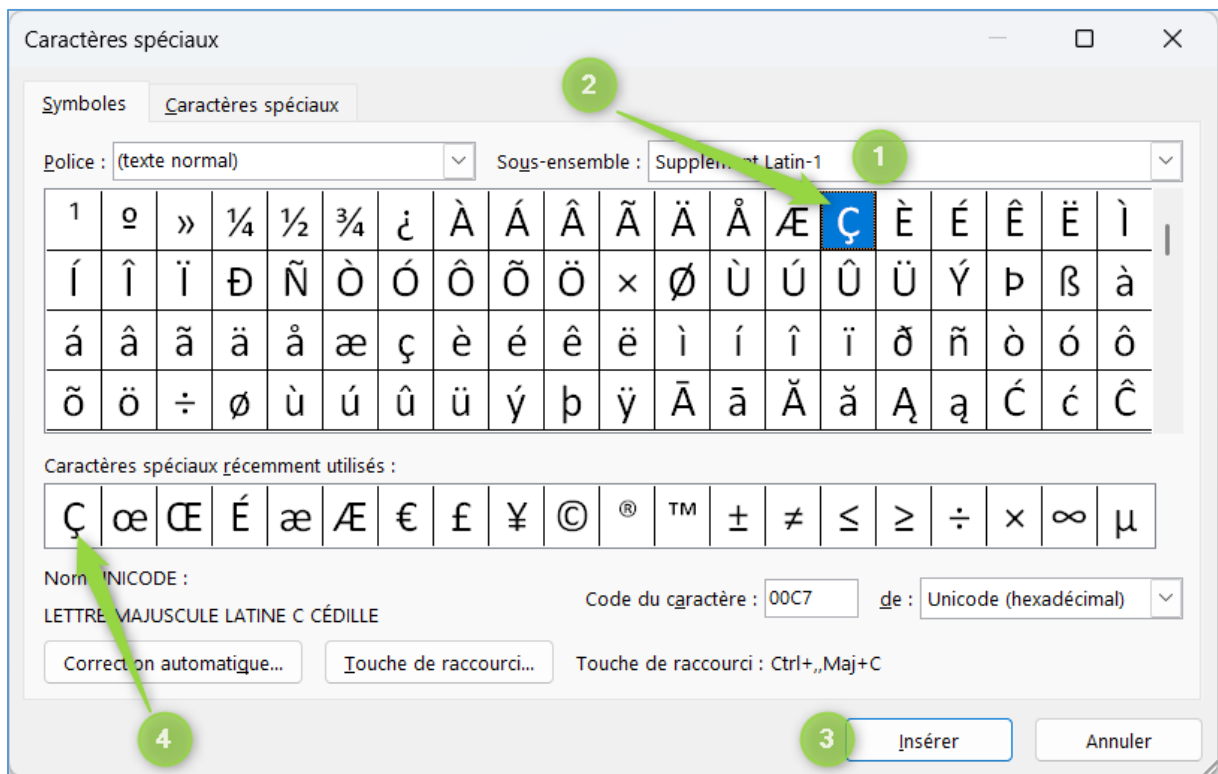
Caractères spéciaux

Symboles | Caractères spéciaux

Police : (texte normal)

Sous-ensemble : Supplem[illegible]t Latin-1

| ¹ | º | » | ¼ | ½ | ¾ | ¿ | À | Á | Â | Ã | Ä | Å | Æ | Ç | È | É | Ê | Ë | Ì |
|---|---|---|---|---|---|---|---|---|---|---|---|---|---|---|---|---|---|---|---|
| Í | Î | Ï | Ð | Ñ | Ò | Ó | Ô | Õ | Ö | × | Ø | Ù | Ú | Û | Ü | Ý | Þ | ß | à |
| á | â | ã | ä | å | æ | ç | è | é | ê | ë | ì | í | î | ï | ð | ñ | ò | ó | ô |
| õ | ö | ÷ | ø | ù | ú | û | ü | ý | þ | ÿ | Ā | ā | Ă | ă | Ą | ą | Ć | ć | Ĉ |

Caractères spéciaux récemment utilisés :

| Ç | œ | Œ | É | æ | Æ | € | £ | ¥ | © | ® | ™ | ± | ≠ | ≤ | ≥ | ÷ | × | ∞ | µ |
|---|---|---|---|---|---|---|---|---|---|---|---|---|---|---|---|---|---|---|---|

Nom UNICODE :

LETTRE MAJUSCULE LATINE C CÉDILLE

Code du caractère : 00C7

de : Unicode (hexadécimal)

Correction automatique...

Touche de raccourci...

Touche de raccourci : Ctrl+,,Maj+C

Insérer

Annuler

1
2
3
4